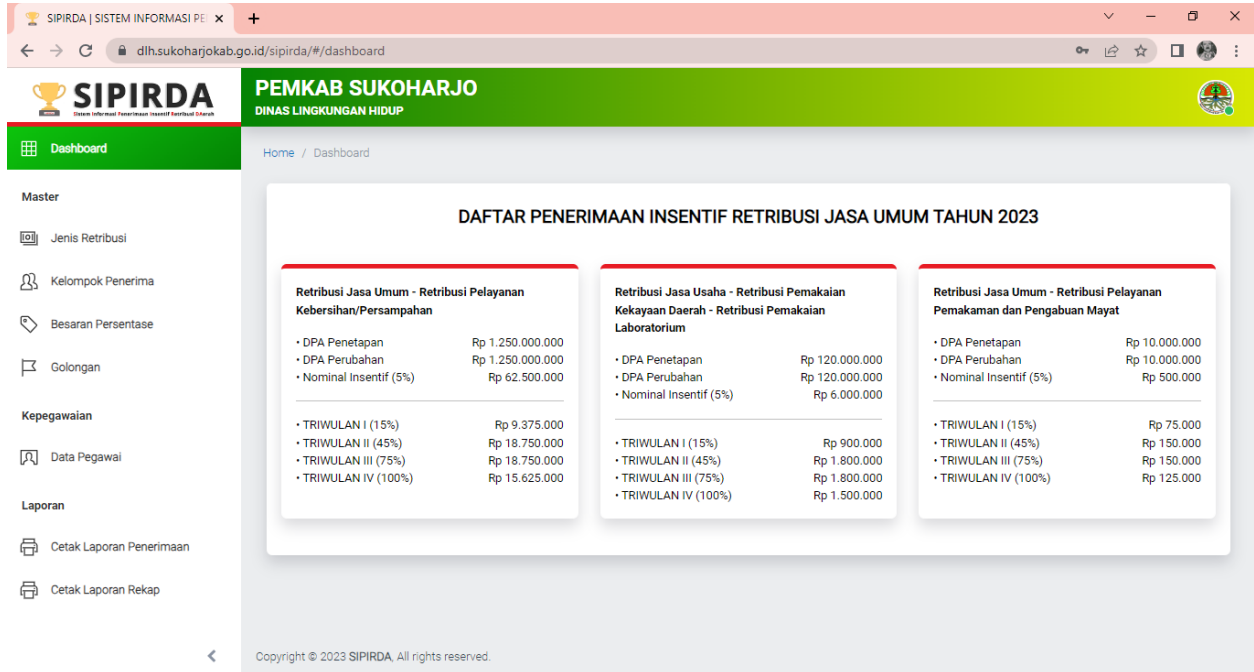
SIPIRDA | SISTEM INFORMASI PE ×

dlh.sukoharjokab.go.id/sipirda/#/dashboard

SIPIRDA
Sistem Informasi Penerimaan Insentif Retribusi Daerah

PEMKAB SUKOHARJO
DINAS LINGKUNGAN HIDUP

Dashboard

Master

Jenis Retribusi

Kelompok Penerima

Besaran Persentase

Golongan

Kepegawaian

Data Pegawai

Laporan

Cetak Laporan Penerimaan

Cetak Laporan Rekap

Home / Dashboard

DAFTAR PENERIMAAN INSENTIF RETRIBUSI JASA UMUM TAHUN 2023

Retribusi Jasa Umum - Retribusi Pelayanan Kebersihan/Persampahan

• DPA Penetapan Rp 1.250.000.000
• DPA Perubahan Rp 1.250.000.000
• Nominal Insentif (5%) Rp 62.500.000

• TRIWULAN I (15%) Rp 9.375.000
• TRIWULAN II (45%) Rp 18.750.000
• TRIWULAN III (75%) Rp 18.750.000
• TRIWULAN IV (100%) Rp 15.625.000

Retribusi Jasa Usaha - Retribusi Pemakaian Kekayaan Daerah - Retribusi Pemakaian Laboratorium

• DPA Penetapan Rp 120.000.000
• DPA Perubahan Rp 120.000.000
• Nominal Insentif (5%) Rp 6.000.000

• TRIWULAN I (15%) Rp 900.000
• TRIWULAN II (45%) Rp 1.800.000
• TRIWULAN III (75%) Rp 1.800.000
• TRIWULAN IV (100%) Rp 1.500.000

Retribusi Jasa Umum - Retribusi Pelayanan Pemakaman dan Pengabuan Mayat

• DPA Penetapan Rp 10.000.000
• DPA Perubahan Rp 10.000.000
• Nominal Insentif (5%) Rp 500.000

• TRIWULAN I (15%) Rp 75.000
• TRIWULAN II (45%) Rp 150.000
• TRIWULAN III (75%) Rp 150.000
• TRIWULAN IV (100%) Rp 125.000

Copyright © 2023 SIPIRDA, All rights reserved.